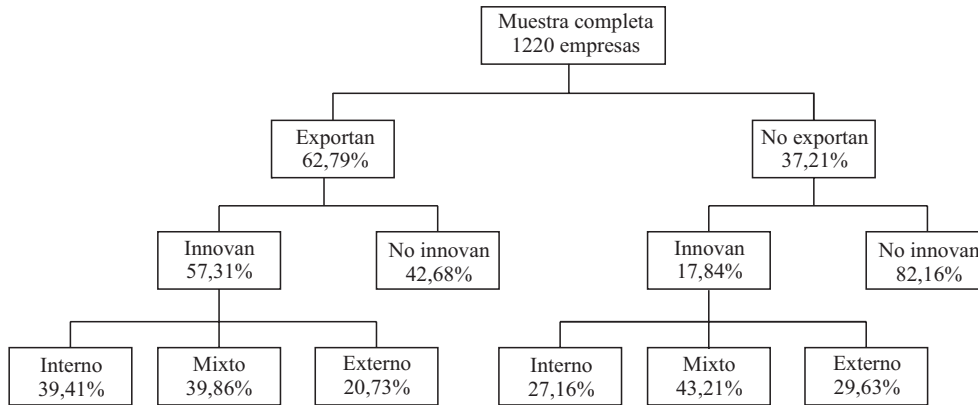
Muestra completa
1220 empresas

Exportan
62,79%

No exportan
37,21%

Innovan
57,31%

No innovan
42,68%

Innovan
17,84%

No innovan
82,16%

Interno
39,41%

Mixto
39,86%

Externo
20,73%

Interno
27,16%

Mixto
43,21%

Externo
29,63%